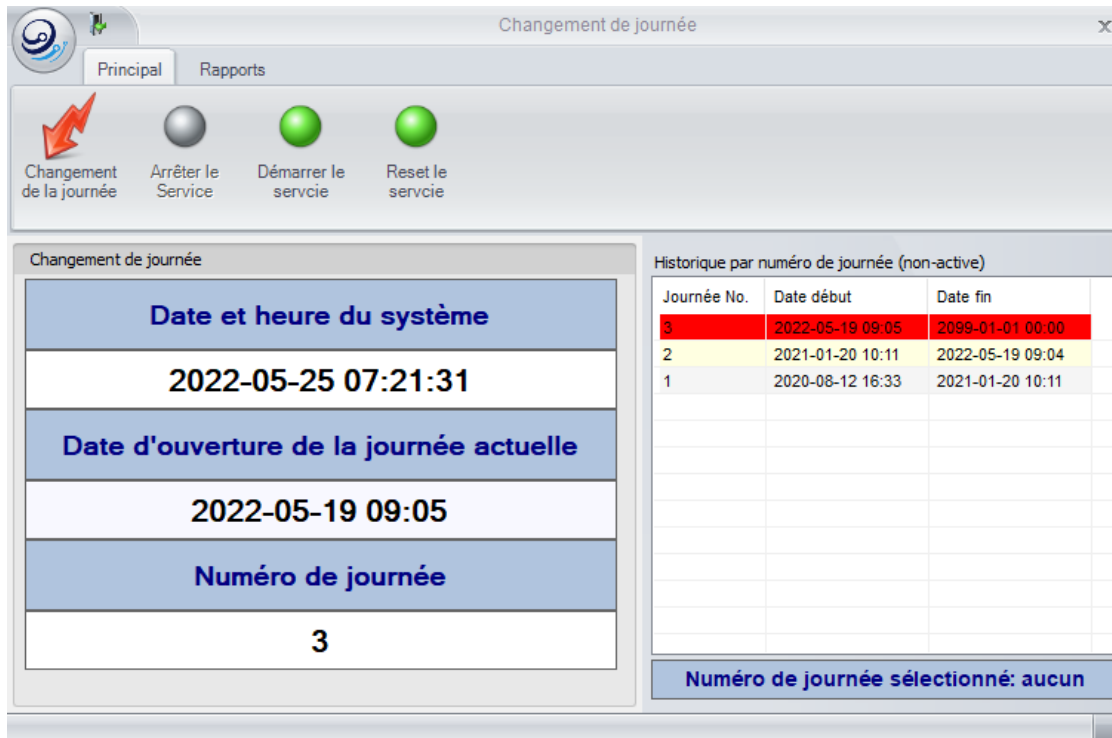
Changement de journée

Principal

Rapports

Changement de la journée

Arrêter le Service

Démarrer le servcie

Reset le servcie

Changement de journée

Date et heure du système

2022-05-25 07:21:31

Date d'ouverture de la journée actuelle

2022-05-19 09:05

Numéro de journée

3

Historique par numéro de journée (non-active)

| Journée No. | Date début | Date fin |
|---|---|---|
| 3 | 2022-05-19 09:05 | 2099-01-01 00:00 |
| 2 | 2021-01-20 10:11 | 2022-05-19 09:04 |
| 1 | 2020-08-12 16:33 | 2021-01-20 10:11 |

Numéro de journée sélectionné: aucun